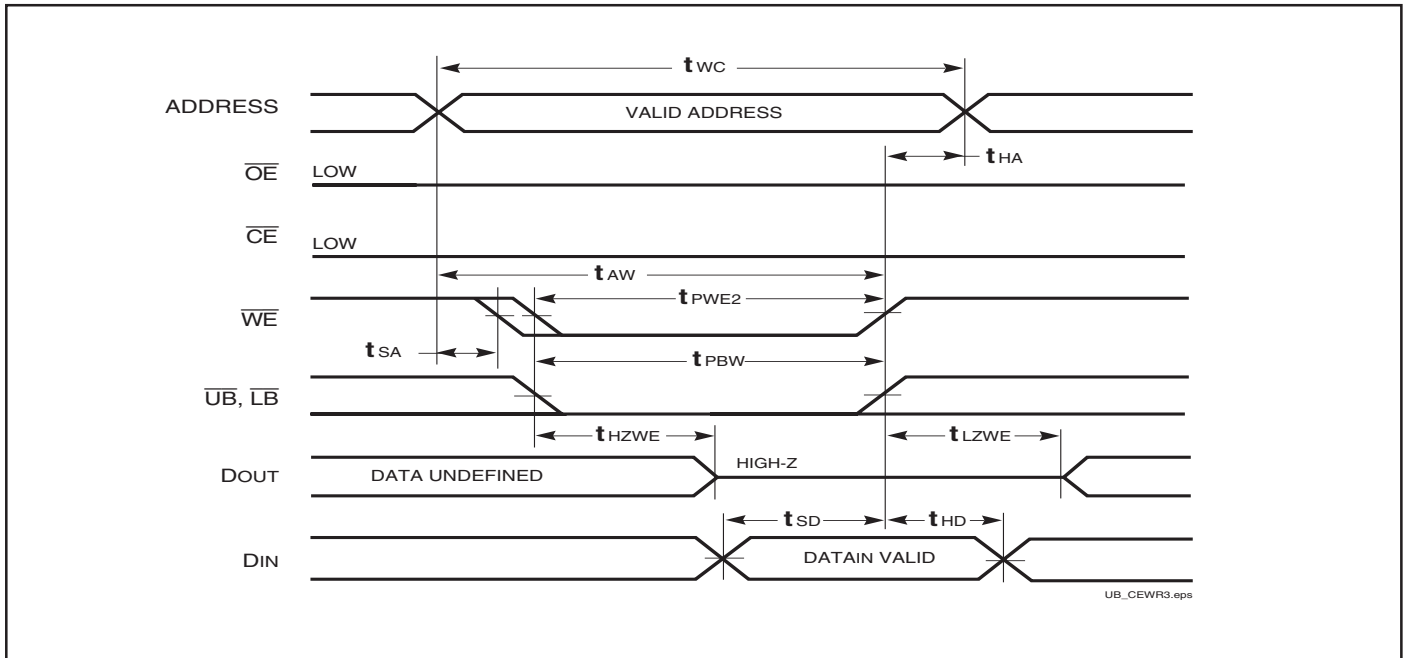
$t_{WC}$

ADDRESS

VALID ADDRESS

$t_{HA}$

$\overline{OE}$ LOW

$\overline{CE}$ LOW

$t_{AW}$

$t_{PWE2}$

$\overline{WE}$

$t_{SA}$

$t_{PBW}$

$\overline{UB}$, $\overline{LB}$

$t_{HZWE}$

$t_{LZWE}$

DOUT

DATA UNDEFINED

HIGH-Z

$t_{SD}$

$t_{HD}$

DIN

DATAIN VALID

UB_CEWR3.eps